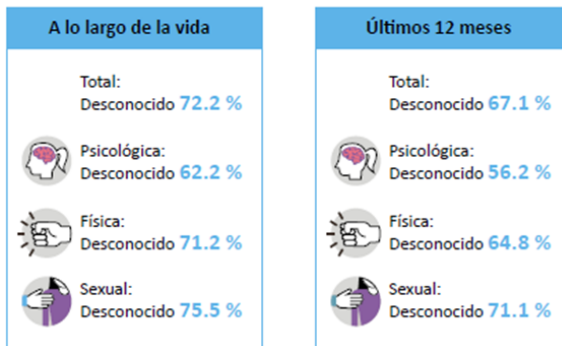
A lo largo de la vida

Total:
Desconocido 72.2 %

Psicológica:
Desconocido 62.2 %

Física:
Desconocido 71.2 %

Sexual:
Desconocido 75.5 %

Últimos 12 meses

Total:
Desconocido 67.1 %

Psicológica:
Desconocido 56.2 %

Física:
Desconocido 64.8 %

Sexual:
Desconocido 71.1 %